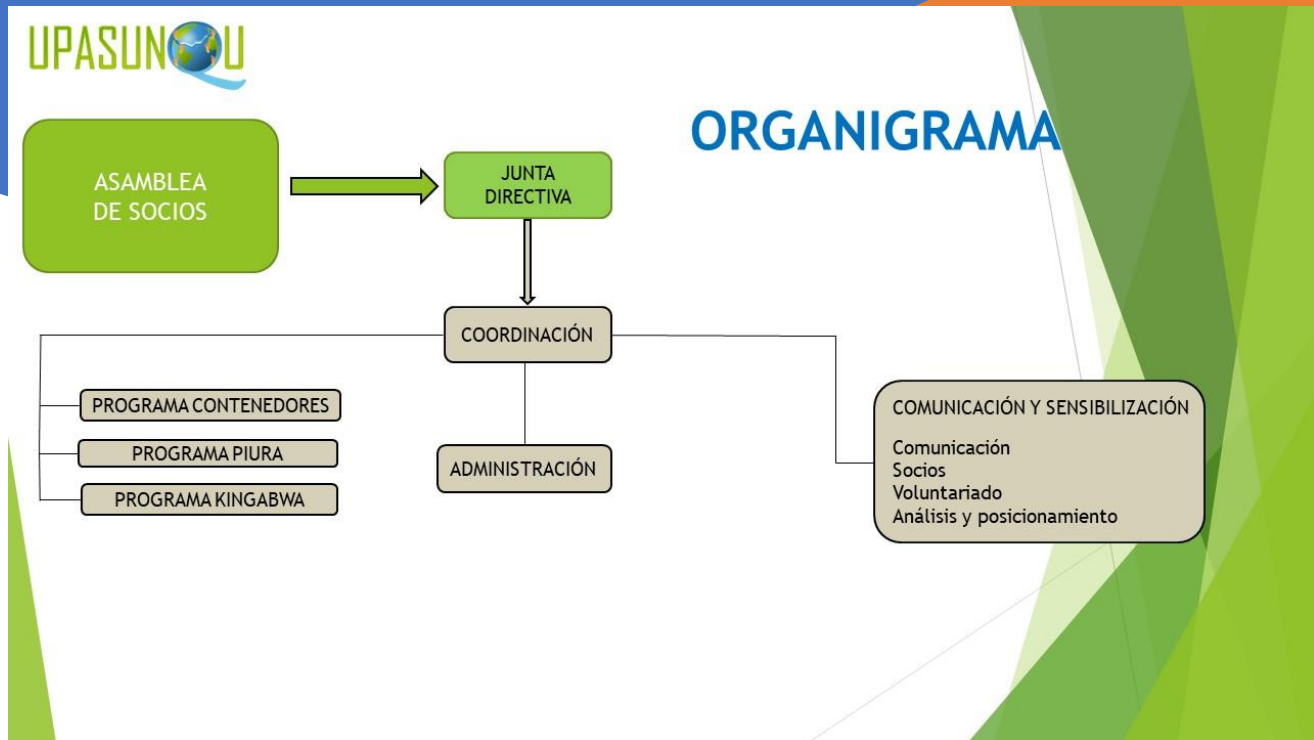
UPASUNQU

ORGANIGRAMA

ASAMBLEA DE SOCIOS

JUNTA DIRECTIVA

COORDINACIÓN

PROGRAMA CONTENEDORES

PROGRAMA PIURA

PROGRAMA KINGABWA

ADMINISTRACIÓN

COMUNICACIÓN Y SENSIBILIZACIÓN

Comunicación
Socios
Voluntariado
Análisis y posicionamiento